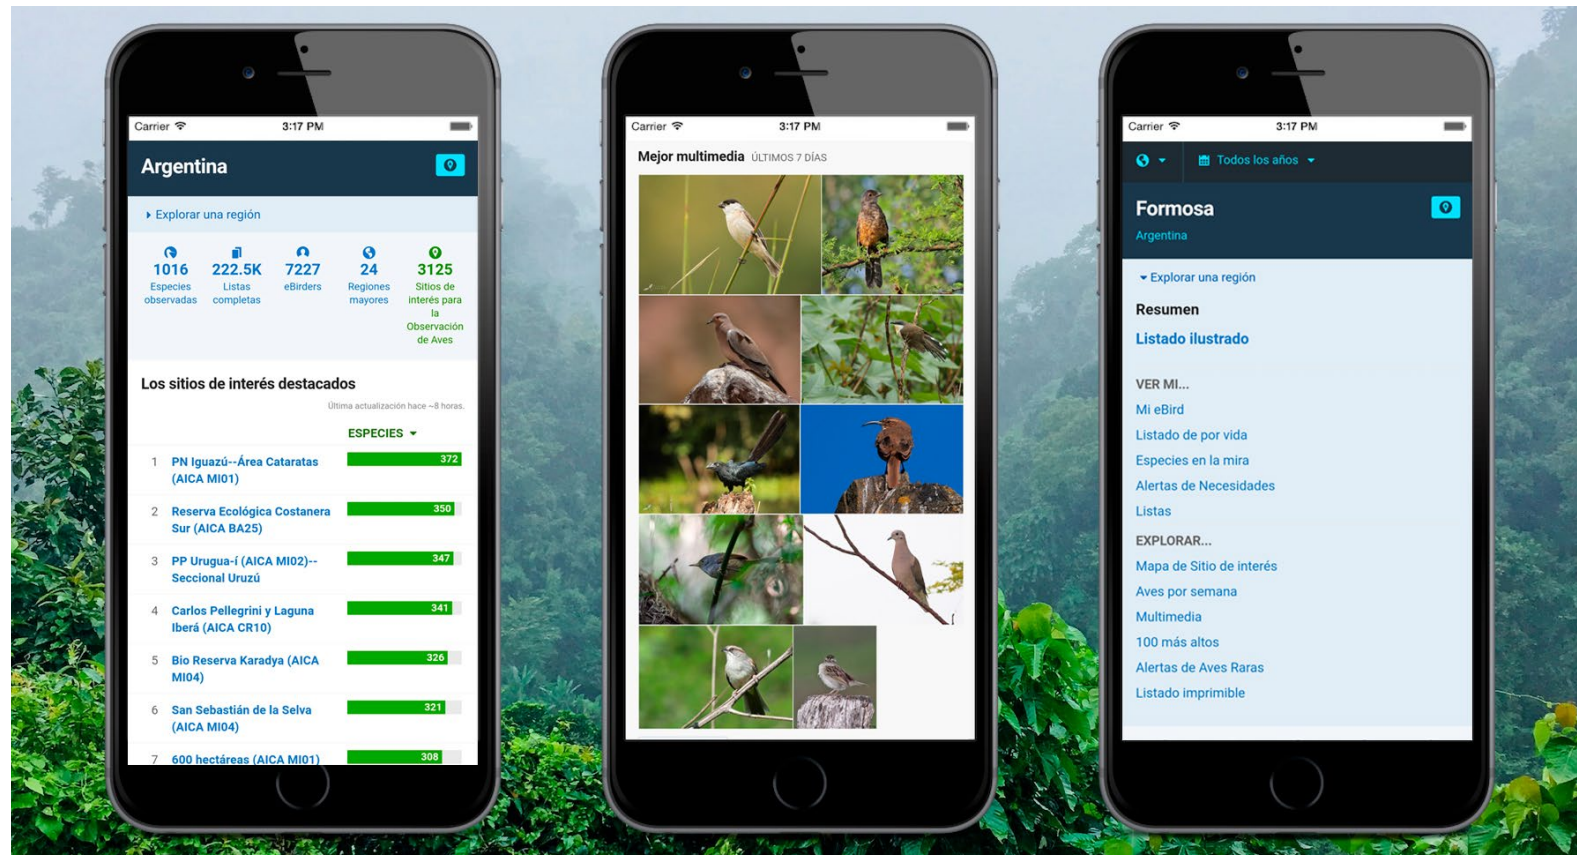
Carrier 3:17 PM

Argentina

Explorar una región

1016
Especies observadas

222.5K
Listas completas

7227
eBirders

24
Regiones mayores

3125
Sitios de interés para la Observación de Aves

Los sitios de interés destacados

Última actualización hace ~8 horas.

ESPECIES

| | | |
|---|---|---|
| 1 | PN Iguazú--Área Cataratas (AICA MI01) | 372 |
| 2 | Reserva Ecológica Costanera Sur (AICA BA25) | 350 |
| 3 | PP Urugua-í (AICA MI02)--Seccional Uruzú | 347 |
| 4 | Carlos Pellegrini y Laguna Iberá (AICA CR10) | 341 |
| 5 | Bio Reserva Karadya (AICA MI04) | 326 |
| 6 | San Sebastián de la Selva (AICA MI04) | 321 |
| 7 | 600 hectáreas (AICA MI01) | 308 |

Carrier 3:17 PM

Mejor multimedia ÚLTIMOS 7 DÍAS

Carrier 3:17 PM

Todos los años

Formosa
Argentina

Explorar una región

Resumen
Listado ilustrado

VER MI...
Mi eBird
Listado de por vida
Especies en la mira
Alertas de Necesidades
Listas

EXPLORAR...
Mapa de Sitio de interés
Aves por semana
Multimedia
100 más altos
Alertas de Aves Raras
Listado imprimible